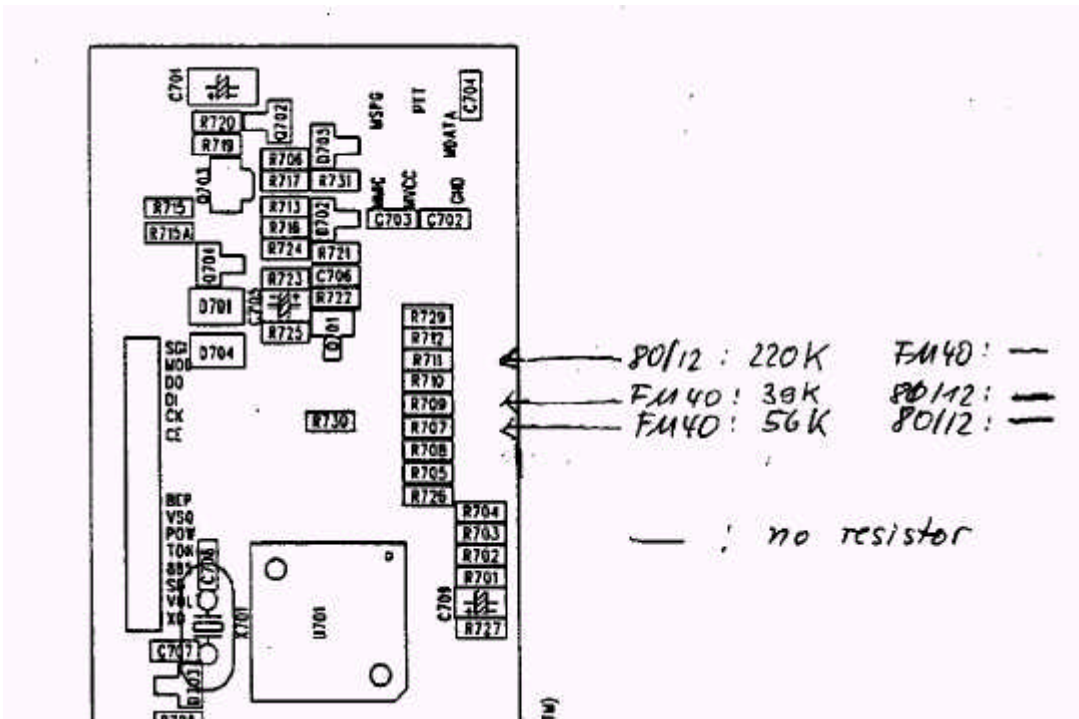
C701
C704
PTT
MSPG
R720
Q702
R719
D703
MDATA
R706
R717
R731
Q701
MAC
MVCC
GND
R715
R713
D702
C703
C702
R715A
R716
R724
R721
D706
R723
C706
D701
C705
R722
R729
R725
Q701
R712
SGI
D704
MOD
R711
DO
R710
DI
R709
CK
CE
R730
R707
R708
R705
R726
BEP
R704
VSQ
R703
POW
TON
R702
885
C708
SE
R701
VOL
C709
XO
X701
R727
U701
C707
Q703
R7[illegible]

80/12 : 220K FM40 : —
FM40 : 39K 80/12 : —
FM40 : 56K 80/12 : —

— : no resistor